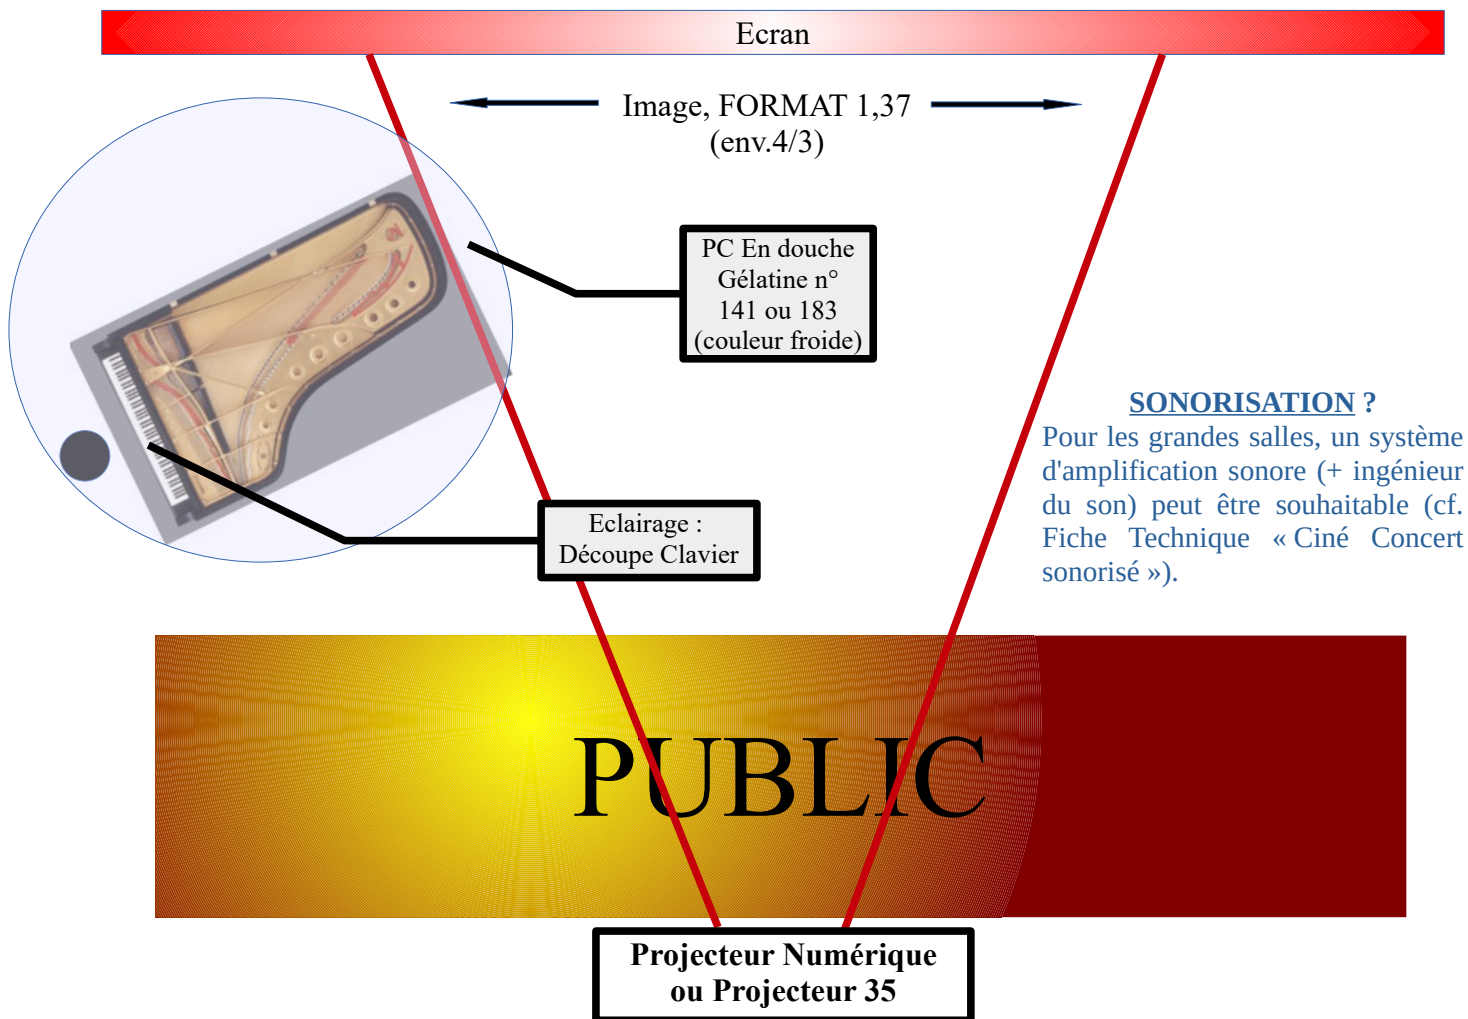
Ecran

Image, FORMAT 1,37
(env.4/3)

PC En douche
Gélatine n°
141 ou 183
(couleur froide)

SONORISATION ?
Pour les grandes salles, un système d'amplification sonore (+ ingénieur du son) peut être souhaitable (cf. Fiche Technique « Ciné Concert sonorisé »).

Eclairage :
Découpe Clavier

PUBLIC

Projecteur Numérique
ou Projecteur 35